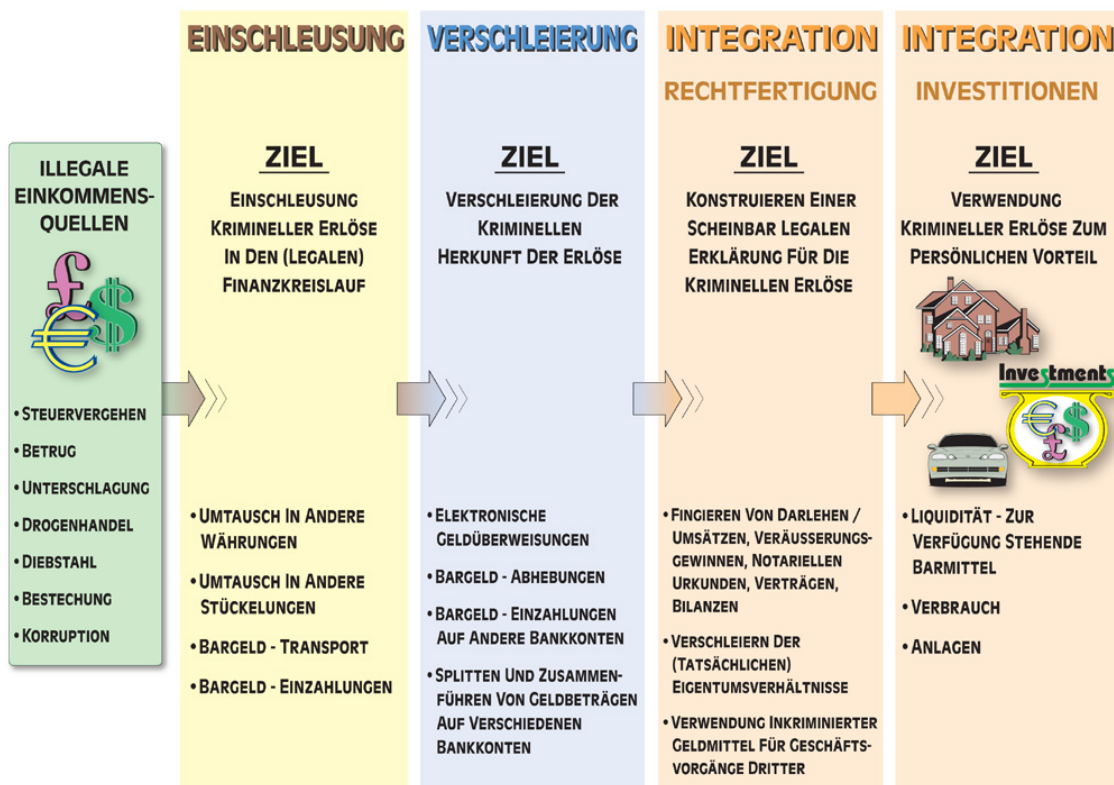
ILLEGALE EINKOMMENS-QUELLEN

• Steuervergehen
• Betrug
• Unterschlagung
• Drogenhandel
• Diebstahl
• Bestechung
• Korruption

EINSCHLEUSUNG

ZIEL

Einschleusung Krimineller Erlöse In Den (Legalen) Finanzkreislauf

• Umtausch In Andere Währungen
• Umtausch In Andere Stückelungen
• Bargeld - Transport
• Bargeld - Einzahlungen

VERSCHLEIERUNG

ZIEL

Verschleierung Der Kriminellen Herkunft Der Erlöse

• Elektronische Geldüberweisungen
• Bargeld - Abhebungen
• Bargeld - Einzahlungen Auf Andere Bankkonten
• Splitten Und Zusammenführen Von Geldbeträgen Auf Verschiedenen Bankkonten

INTEGRATION

RECHTFERTIGUNG

ZIEL

Konstruieren Einer Scheinbar Legalen Erklärung Für Die Kriminellen Erlöse

• Fingieren Von Darlehen / Umsätzen, Veräusserungsgewinnen, Notariellen Urkunden, Verträgen, Bilanzen
• Verschleiern Der (Tatsächlichen) Eigentumsverhältnisse
• Verwendung Inkriminierter Geldmittel Für Geschäftsvorgänge Dritter

INTEGRATION

INVESTITIONEN

ZIEL

Verwendung Krimineller Erlöse Zum Persönlichen Vorteil

Investments

• Liquidität - Zur Verfügung Stehende Barmittel
• Verbrauch
• Anlagen